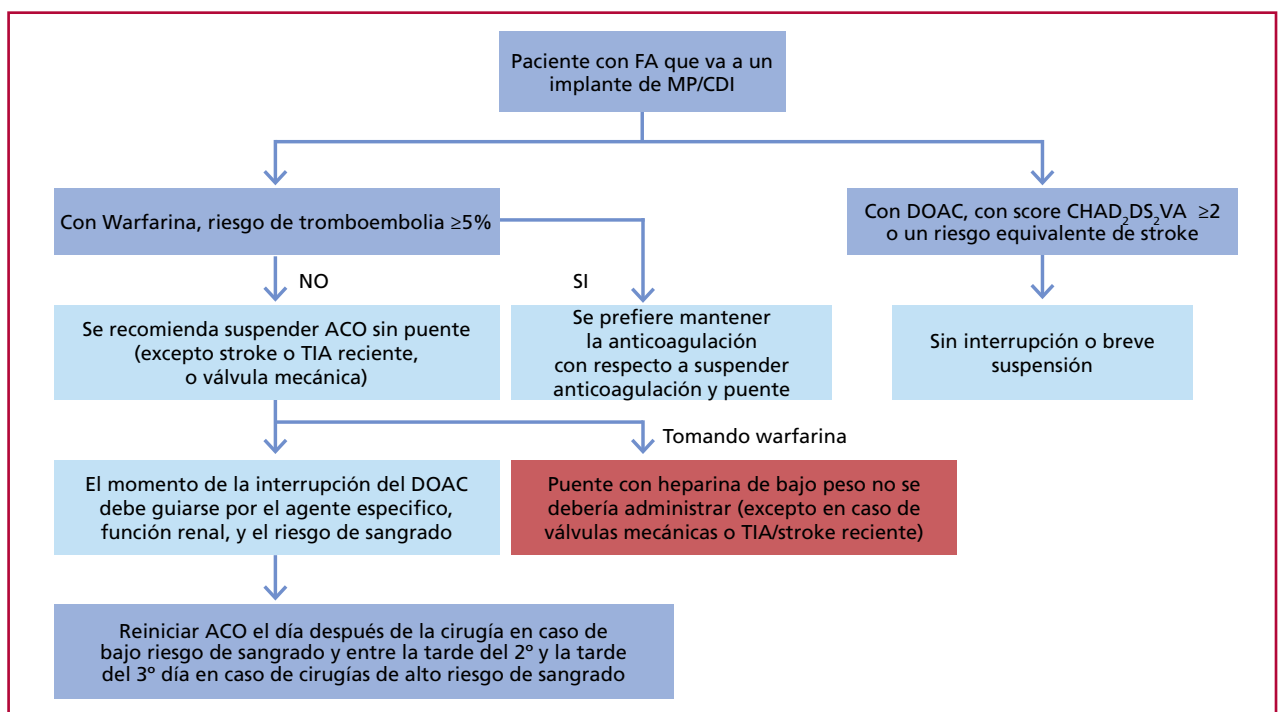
Paciente con FA que va a un implante de MP/CDI

Con Warfarina, riesgo de tromboembolia ≥5%

Con DOAC, con score $CHAD_2DS_2VA$ ≥2 o un riesgo equivalente de stroke

NO

SI

Se recomienda suspender ACO sin puente (excepto stroke o TIA reciente, o válvula mecánica)

Se prefiere mantener la anticoagulación con respecto a suspender anticoagulación y puente

Sin interrupción o breve suspensión

Tomando warfarina

El momento de la interrupción del DOAC debe guiarse por el agente especifico, función renal, y el riesgo de sangrado

Puente con heparina de bajo peso no se debería administrar (excepto en caso de válvulas mecánicas o TIA/stroke reciente)

Reiniciar ACO el día después de la cirugía en caso de bajo riesgo de sangrado y entre la tarde del 2º y la tarde del 3º día en caso de cirugías de alto riesgo de sangrado